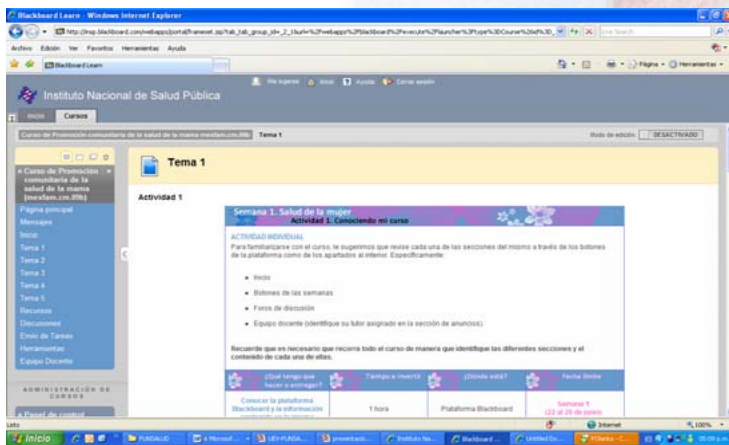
Blackboard Learn - Windows Internet Explorer

http://insp.blackboard.com/webapps/portal/frameset.jsp?tab_tab_group_id=_2_1&url=%2Fwebapps%2Fblackboard%2Fexecute%2Flauncher%3Ftype%3DCourse%26id%3D

Archivo Edición Ver Favoritos Herramientas Ayuda

Blackboard Learn

Página Herramientas

Mis lugares Inicio Ayuda Cerrar sesión

Instituto Nacional de Salud Pública

Inicio Cursos

Curso de Promoción comunitaria de la salud de la mama-mexfam.cm.09b Tema 1

Modo de edición: DESACTIVADO

Curso de Promoción comunitaria de la salud de la mama (mexfam.cm.09b)

Página principal
Mensajes
Inicio
Tema 1
Tema 2
Tema 3
Tema 4
Tema 5
Recursos
Discusiones
Envío de Tareas
Herramientas
Equipo Docente

ADMINISTRACIÓN DE CURSOS

Panel de control

Tema 1

Actividad 1

Semana 1. Salud de la mujer
Actividad 1. Conociendo mi curso

ACTIVIDAD INDIVIDUAL
Para familiarizarse con el curso, le sugerimos que revise cada una de las secciones del mismo a través de los botones de la plataforma como de los apartados al interior. Específicamente:

• Inicio
• Botones de las semanas
• Foros de discusión
• Equipo docente (identifique su tutor asignado en la sección de anuncios).

Recuerde que es necesario que recorra todo el curso de manera que identifique las diferentes secciones y el contenido de cada una de ellas.

| ¿Qué tengo que hacer o entregar? | Tiempo a invertir | ¿Dónde está? | Fecha límite |
|---|---|---|---|
| Conocer la plataforma Blackboard y la información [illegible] | 1 hora | Plataforma Blackboard | Semana 1 (22 al 26 de junio) |

Listo Internet 100%

Inicio FUNSALUD 4 Microsof... UEV-FUNSA... presentació... Instituto Na... Blackboard ... Untitled Do... FOtorba - C... 05:09 p.m.